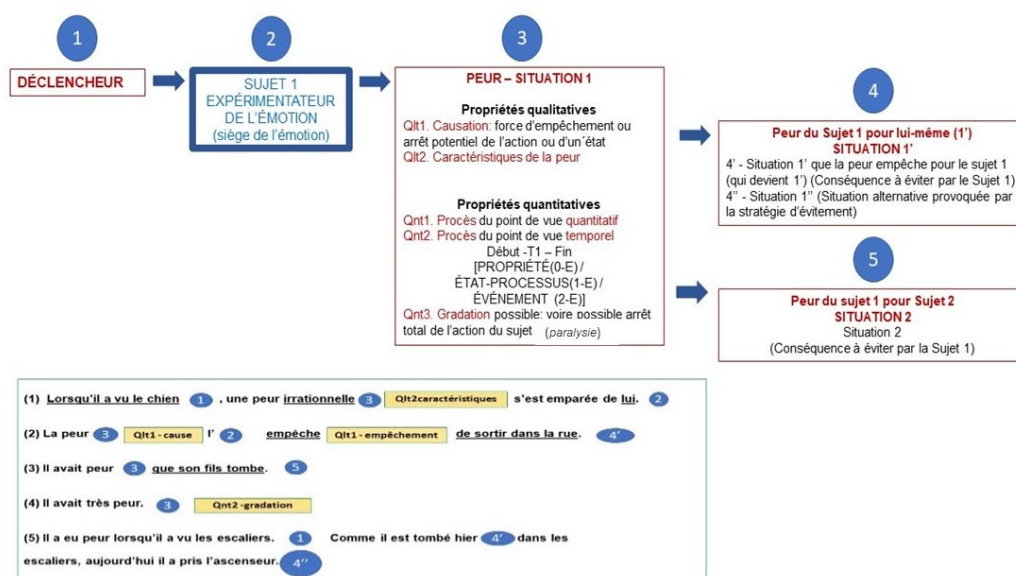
1

DÉCLENCHEUR

2

SUJET 1 EXPÉRIMENTATEUR DE L'ÉMOTION (siège de l'émotion)

3

PEUR – SITUATION 1

Propriétés qualitatives
Qlt1. Causation: force d'empêchement ou arrêt potentiel de l'action ou d'un état
Qlt2. Caractéristiques de la peur

Propriétés quantitatives
Qnt1. Procès du point de vue quantitatif
Qnt2. Procès du point de vue temporel
Début -T1 – Fin
[PROPRIÉTÉ(0-E) / ÉTAT-PROCESSUS(1-E) / ÉVÉNEMENT (2-E)]
Qnt3. Gradation possible: voire possible arrêt total de l'action du sujet (paralysie)

4

Peur du Sujet 1 pour lui-même (1')
SITUATION 1'
4' - Situation 1' que la peur empêche pour le sujet 1 (qui devient 1') (Conséquence à éviter par le Sujet 1)
4'' - Situation 1'' (Situation alternative provoquée par la stratégie d'évitement)

5

Peur du sujet 1 pour Sujet 2
SITUATION 2
Situation 2
(Conséquence à éviter par la Sujet 1)

(1) Lorsqu'il a vu le chien 1 , une peur irrationnelle 3 Qlt2caractéristiques s'est emparée de lui. 2

(2) La peur 3 Qlt1 - cause l' 2 empêche Qlt1 - empêchement de sortir dans la rue. 4'

(3) Il avait peur 3 que son fils tombe. 5

(4) Il avait très peur. 3 Qnt2 -gradation

(5) Il a eu peur lorsqu'il a vu les escaliers. 1 Comme il est tombé hier 4' dans les escaliers, aujourd'hui il a pris l'ascenseur. 4''